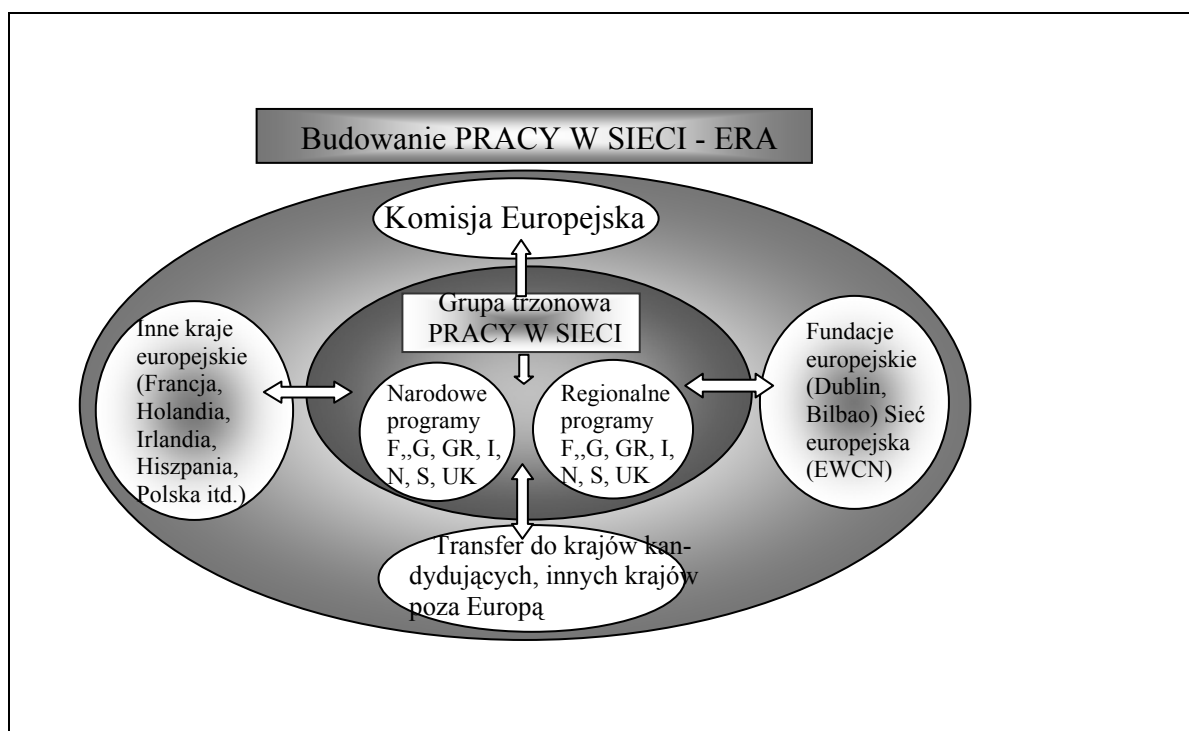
Budowanie PRACY W SIECI - ERA

Komisja Europejska

Grupa trzonowa PRACY W SIECI

Inne kraje europejskie (Francja, Holandia, Irlandia, Hiszpania, Polska itd.)

Narodowe programy F,,G, GR, I, N, S, UK

Regionalne programy F,,G, GR, I, N, S, UK

Fundacje europejskie (Dublin, Bilbao) Sieć europejska (EWCN)

Transfer do krajów kandydujących, innych krajów poza Europą